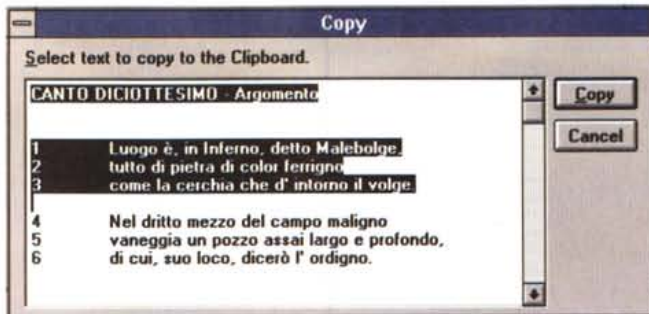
Copy

Select text to copy to the Clipboard.

CANTO DICIOTTESIMO - Argomento

1 Luogo è, in Inferno, detto Malebolge,
2 tutto di pietra di color ferrigno
3 come la cerchia che d' intorno il volge.

4 Nel dritto mezzo del campo maligno
5 vaneggia un pozzo assai largo e profondo,
6 di cui, suo loco, dicerò l' ordigno.

Copy
Cancel